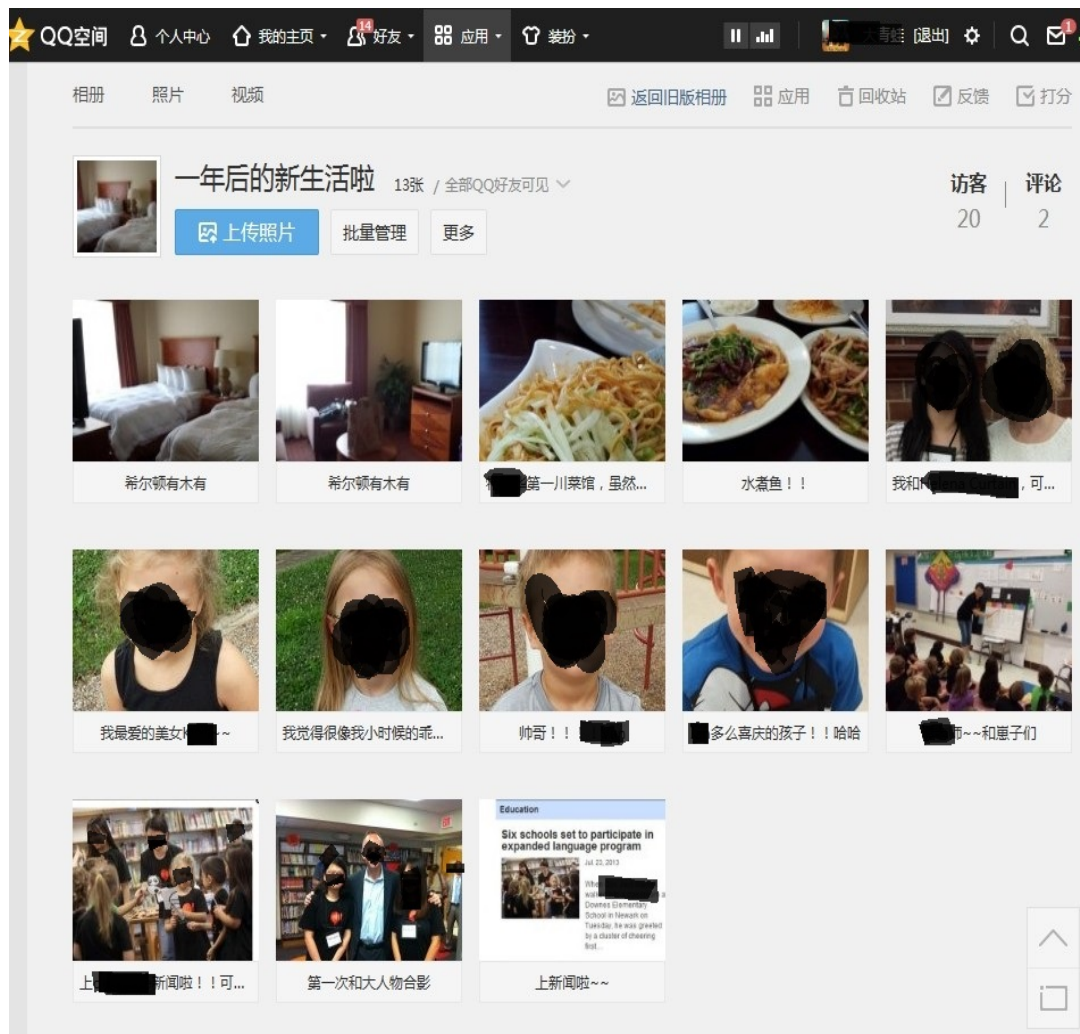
QQ空间 个人中心 我的主页 14 好友 应用 装扮 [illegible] [退出] 1

相册 照片 视频 返回旧版相册 应用 回收站 反馈 打分

一年后的新生活啦 13张 / 全部QQ好友可见

上传照片 批量管理 更多

访客 20 评论 2

希尔顿有木有

希尔顿有木有

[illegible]第一川菜馆，虽然...

水煮鱼！！

我和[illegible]，可...

我最爱的美女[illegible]~~

我觉得很像我小时候的乖...

帅哥！！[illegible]

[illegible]多么喜庆的孩子！！哈哈

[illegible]师~~和崽子们

上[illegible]新闻啦！！可...

第一次和大人物合影

Education

Six schools set to participate in expanded language program

Jul 23, 2013

Whe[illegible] wal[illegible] Downes Elementary School in Newark on Tuesday, he was greeted by a cluster of cheering first...

上新闻啦~~